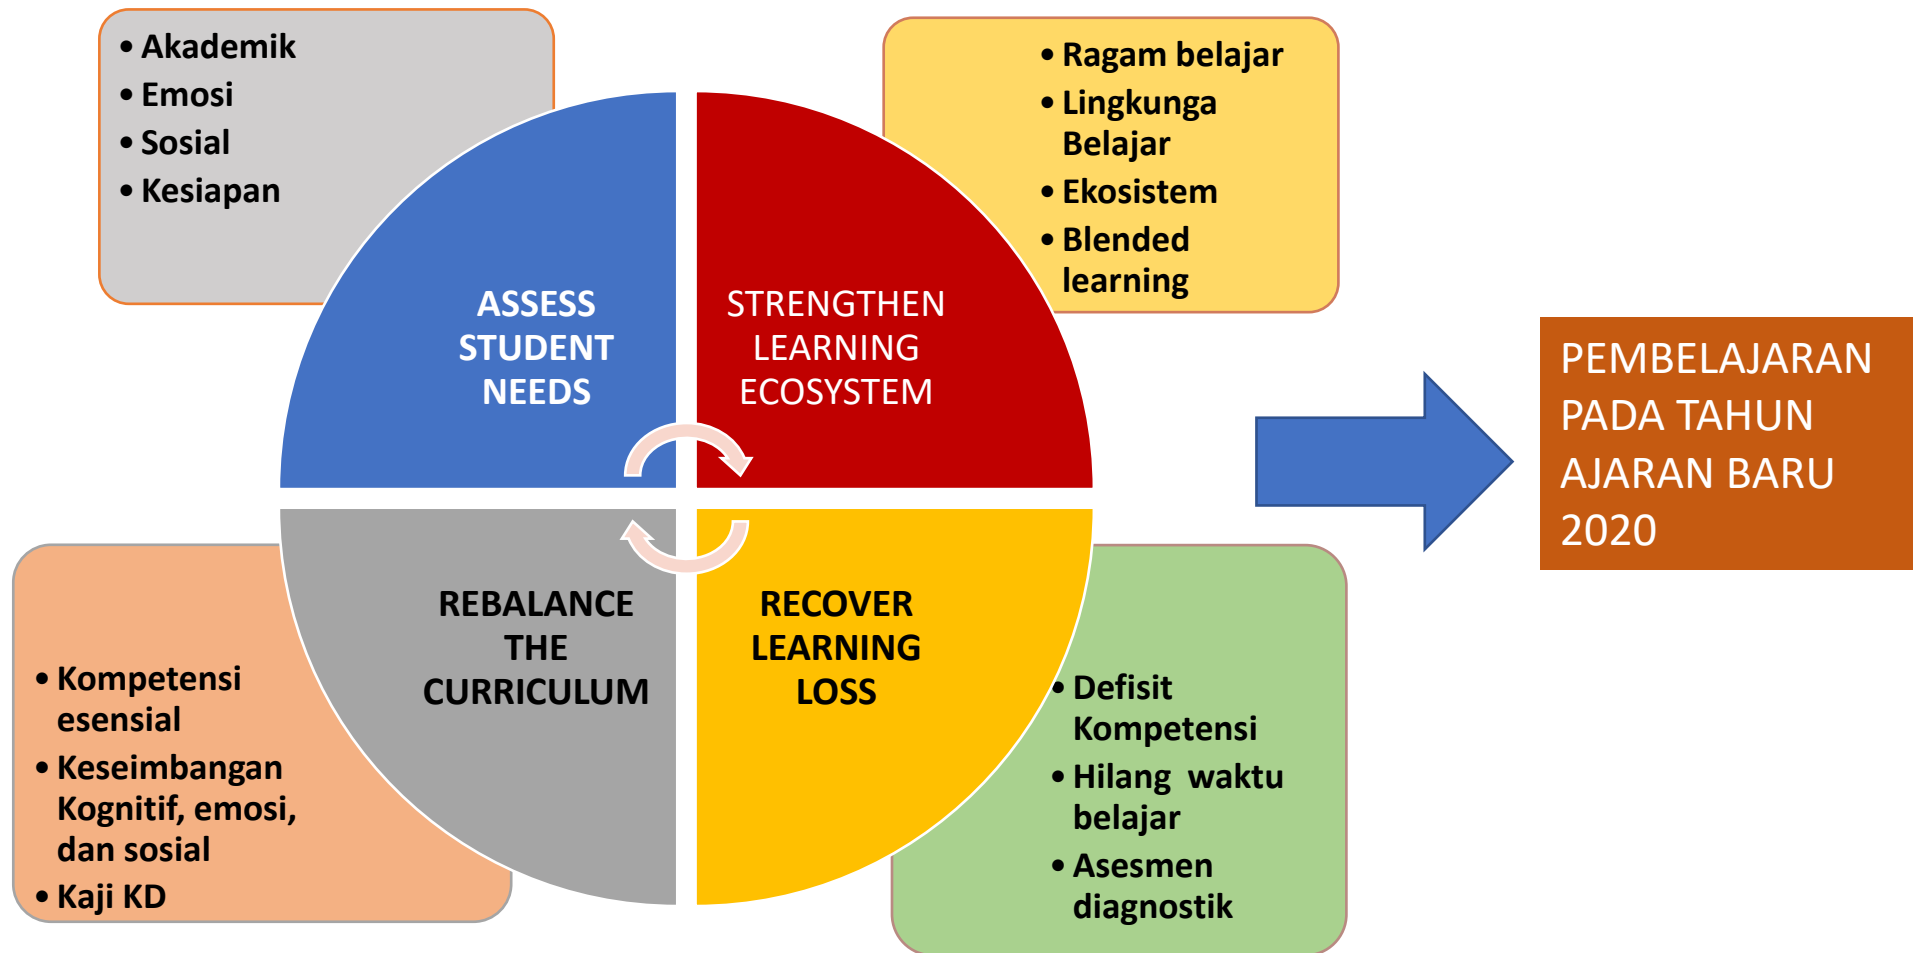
• Akademik
• Emosi
• Sosial
• Kesiapan

• Ragam belajar
• Lingkunga Belajar
• Ekosistem
• Blended learning

ASSESS STUDENT NEEDS

STRENGTHEN LEARNING ECOSYSTEM

REBALANCE THE CURRICULUM

RECOVER LEARNING LOSS

PEMBELAJARAN PADA TAHUN AJARAN BARU 2020

• Kompetensi esensial
• Keseimbangan Kognitif, emosi, dan sosial
• Kaji KD

• Defisit Kompetensi
• Hilang waktu belajar
• Asesmen diagnostik